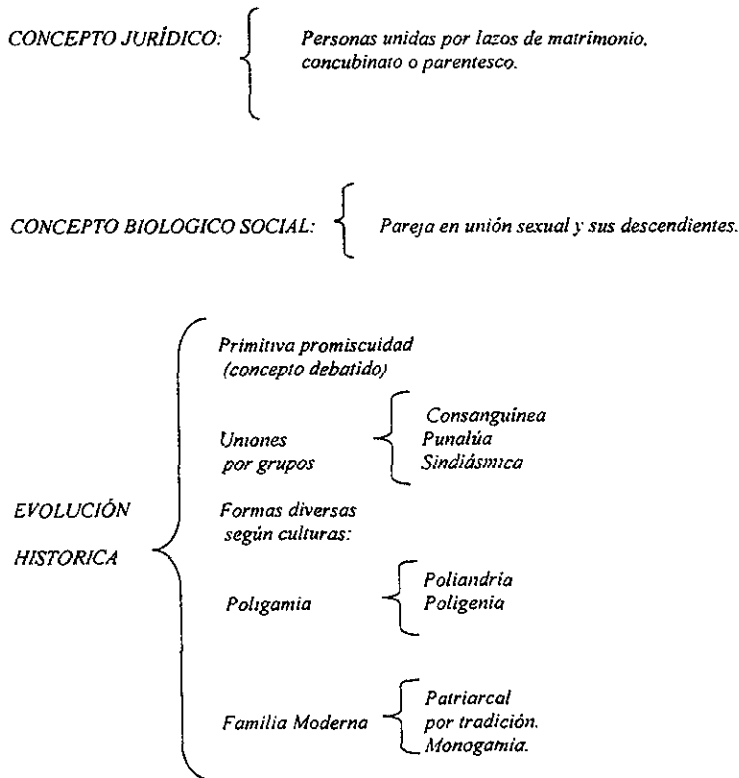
CONCEPTO JURÍDICO: Personas unidas por lazos de matrimonio, concubinato o parentesco.

CONCEPTO BIOLOGICO SOCIAL: Pareja en unión sexual y sus descendientes.

EVOLUCIÓN HISTORICA

Primitiva promiscuidad (concepto debatido)

Uniones por grupos
Consanguinea
Punalúa
Sindiásmica

Formas diversas según culturas:

Poligamia
Poliandria
Poligenia

Familia Moderna
Patriarcal por tradición.
Monogamia.